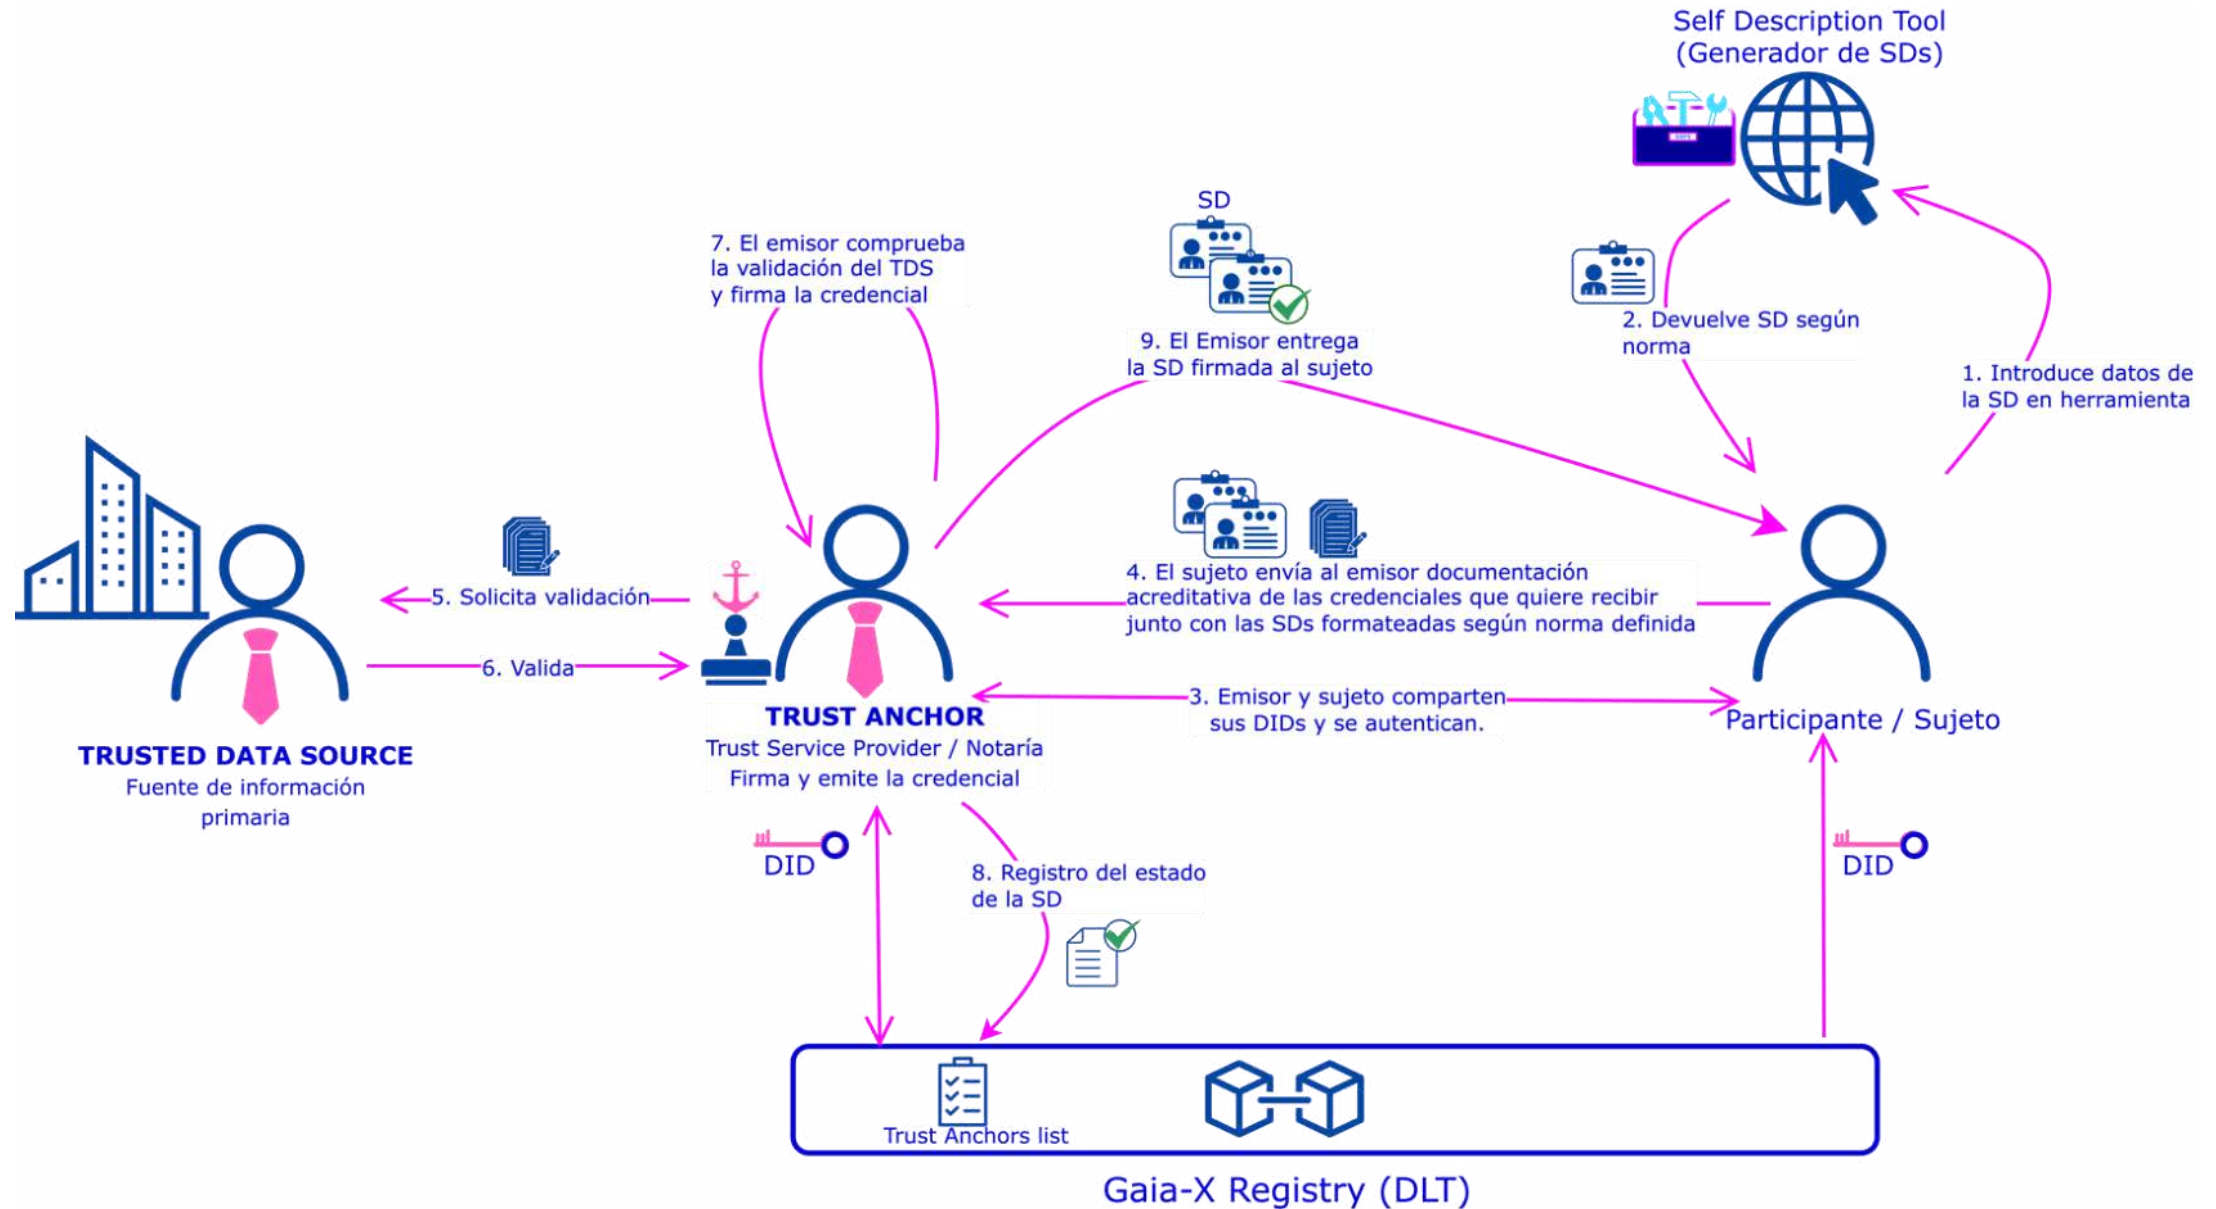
Self Description Tool
(Generador de SDs)

SD

7. El emisor comprueba la validación del TDS y firma la credencial

9. El Emisor entrega la SD firmada al sujeto

2. Devuelve SD según norma

1. Introduce datos de la SD en herramienta

5. Solicita validación

6. Valida

4. El sujeto envía al emisor documentación acreditativa de las credenciales que quiere recibir junto con las SDs formateadas según norma definida

3. Emisor y sujeto comparten sus DIDs y se autentican.

TRUSTED DATA SOURCE
Fuente de información primaria

TRUST ANCHOR
Trust Service Provider / Notaría
Firma y emite la credencial

Participante / Sujeto

DID

8. Registro del estado de la SD

DID

Trust Anchors list

Gaia-X Registry (DLT)